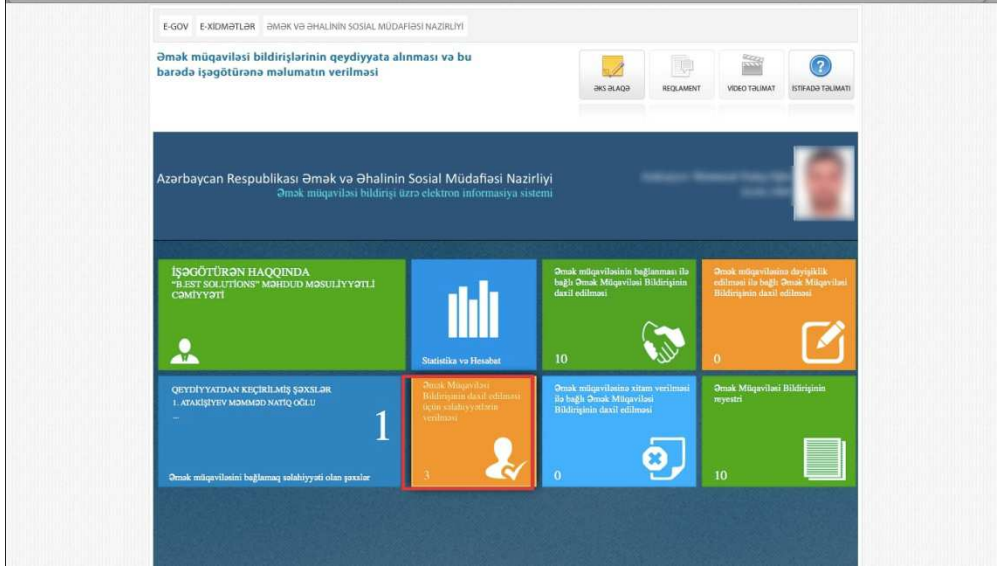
E-GOV E-XİDMƏTLƏR ƏMƏK VƏ ƏHALİNİN SOSİAL MÜDAFİƏSİ NAZİRLİYİ

Əmək müqaviləsi bildirişlərinin qeydiyyata alınması və bu barədə işəgötürənə məlumatın verilməsi

ƏKS ƏLAQƏ REQLAMENT VİDEO TƏLİMAT İSTİFADƏ TƏLİMATI

Azərbaycan Respublikası Əmək və Əhalinin Sosial Müdafiəsi Nazirliyi
Əmək müqaviləsi bildirişi üzrə elektron informasiya sistemi

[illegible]

İŞƏGÖTÜRƏN HAQQINDA
"B.EST SOLUTIONS" MƏHDUD MƏSULİYYƏTLİ CƏMİYYƏTİ

Statistika və Hesabat

Əmək müqaviləsinin bağlanması ilə bağlı Əmək Müqaviləsi Bildirişinin daxil edilməsi
10

Əmək müqaviləsinə dəyişiklik edilməsi ilə bağlı Əmək Müqaviləsi Bildirişinin daxil edilməsi
0

QEYDİYYATDAN KEÇİRİLMİŞ ŞƏXSLƏR
1. ATAKİŞİYEV MƏMMƏD NATİQ OĞLU
1
Əmək müqaviləsini bağlamaq səlahiyyəti olan şəxslər

Əmək Müqaviləsi Bildirişinin daxil edilməsi üçün səlahiyyətlərin verilməsi
3

Əmək müqaviləsinə xitam verilməsi ilə bağlı Əmək Müqaviləsi Bildirişinin daxil edilməsi
0

Əmək Müqaviləsi Bildirişinin reyestri
10